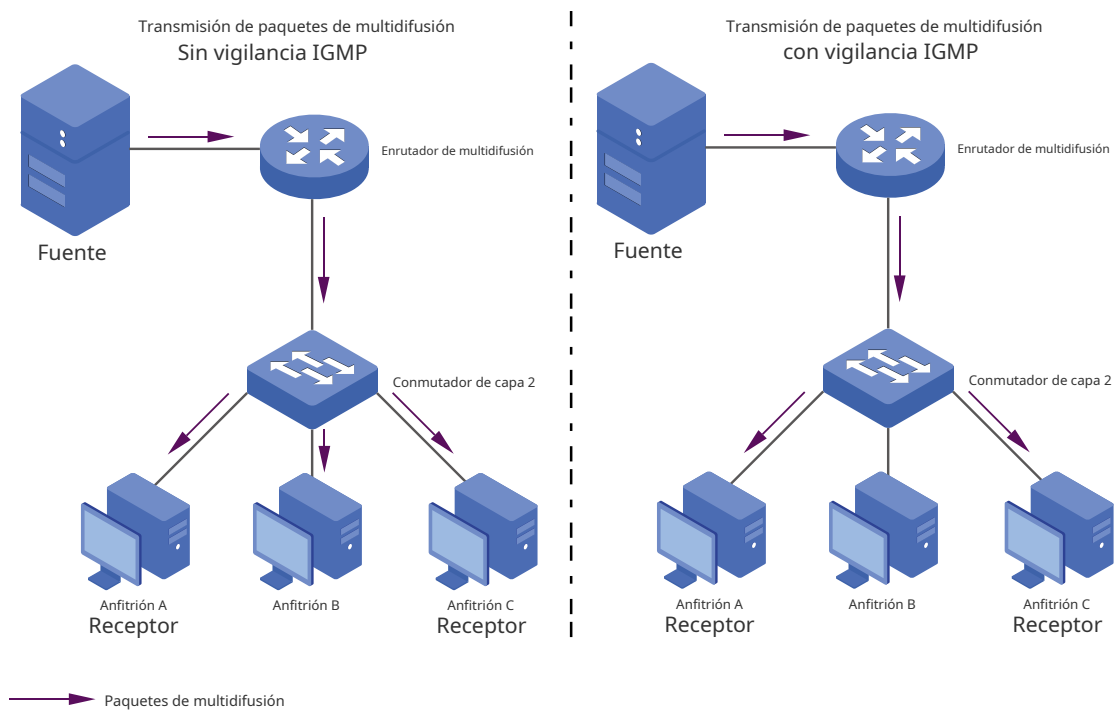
Transmisión de paquetes de multidifusión
Sin vigilancia IGMP

Fuente

Enrutador de multidifusión

Conmutador de capa 2

Anfitrión A
Receptor

Anfitrión B

Anfitrión C
Receptor

Transmisión de paquetes de multidifusión
con vigilancia IGMP

Fuente

Enrutador de multidifusión

Conmutador de capa 2

Anfitrión A
Receptor

Anfitrión B

Anfitrión C
Receptor

Paquetes de multidifusión